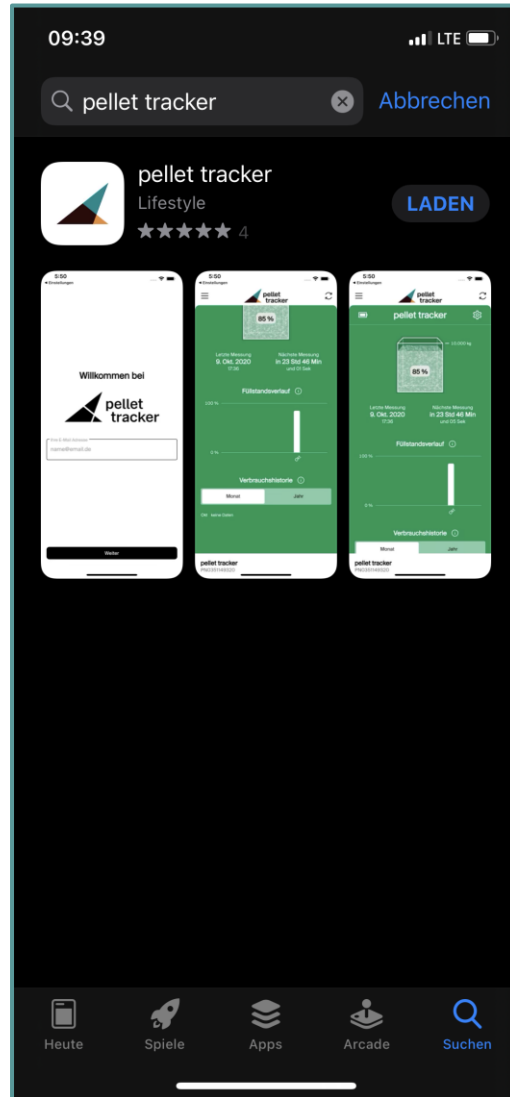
09:39
LTE

pellet tracker
Abbrechen

pellet tracker
Lifestyle
★★★★★ 4
LADEN

5:50
◂ Einstellungen
Willkommen bei
pellet tracker
name@email.de
Weiter

5:50
◂ Einstellungen
pellet tracker
85 %
Letzte Messung
9. Okt. 2020
17:36
Nächste Messung
in 23 Std 46 Min
und 05 Sek
Füllstandsverlauf
100 %
0 %
Verbrauchshistorie
Monat
Jahr
keine Daten
pellet tracker

5:50
pellet tracker
85 %
Letzte Messung
9. Okt. 2020
17:36
Nächste Messung
in 23 Std 46 Min
und 05 Sek
Füllstandsverlauf
100 %
0 %
Verbrauchshistorie
Monat
Jahr
pellet tracker

Heute
Spiele
Apps
Arcade
Suchen